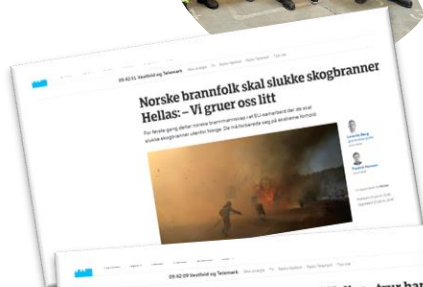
09.42.51 Vestfold og Telemark

Norske brannfolk skal slukke skogbranner i Hellas: – Vi gruer oss litt

For første gang deltar norske brannmannskap i et EU-samarbeid der de skal slukke skogbranner utenfor Norge. De må forberede seg på ekstreme forhold.

09.42.59 Vestfold og Telemark